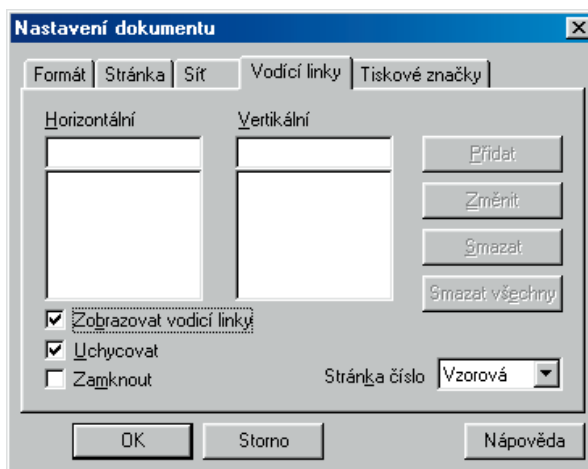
Nastavení dokumentu

Formát | Stránka | Síť | Vodící linky | Tiskové značky

Horizontální

Vertikální

Přidat

Změnit

Smazat

Smazat všechny

Zobrazovat vodící linky

Uchycovat

Zamknout

Stránka číslo Vzorová

OK

Storno

Nápověda